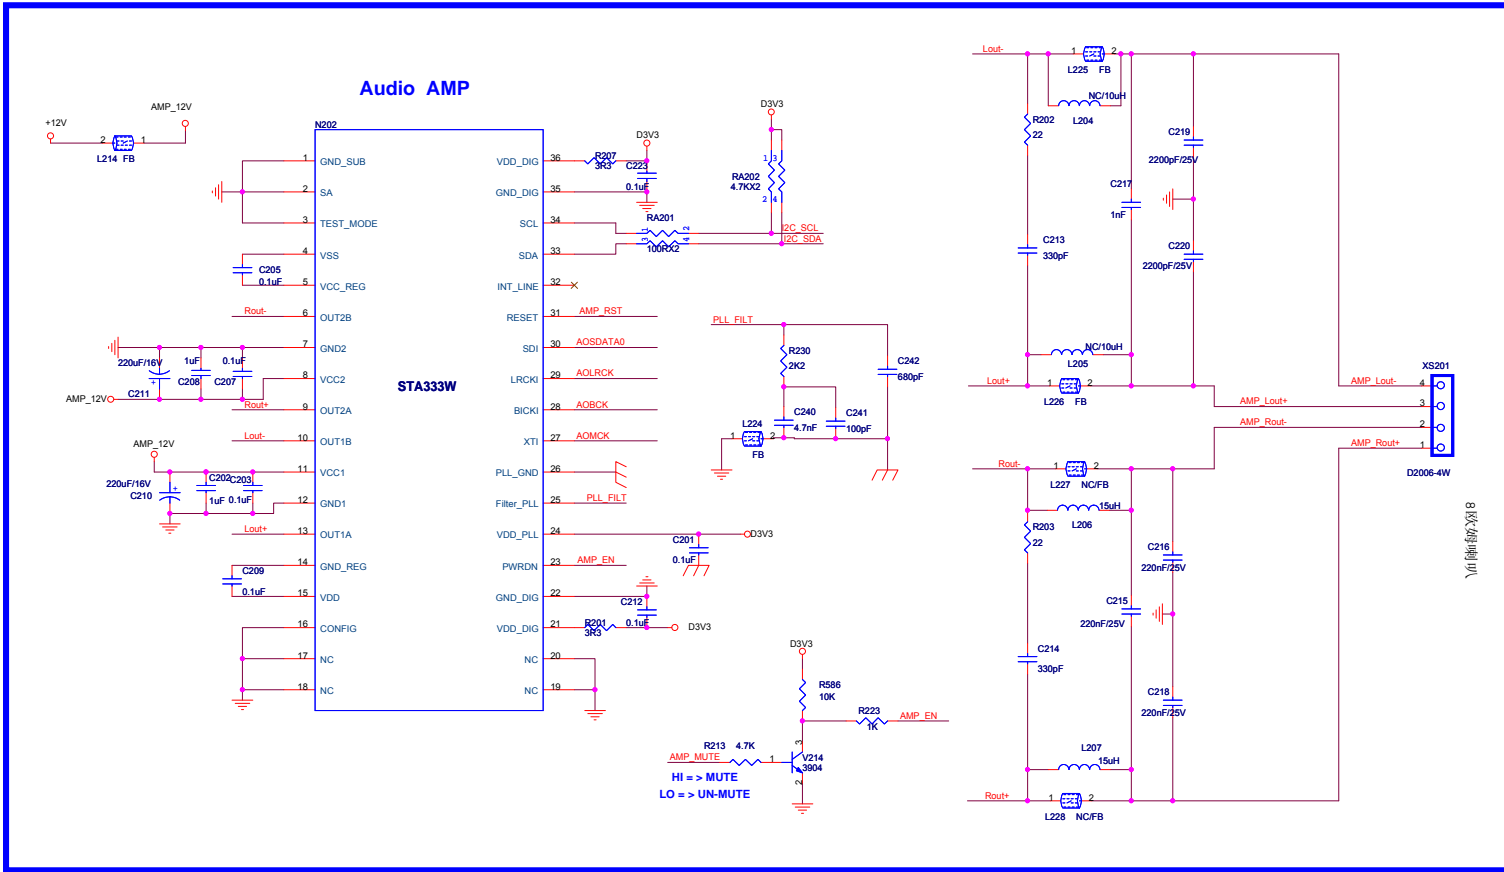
Audio AMP

+12V
AMP_12V
2 1
L214 FB

N202
1 GND_SUB
2 SA
3 TEST_MODE
4 VSS
C205 0.1uF
5 VCC_REG
Rout- 6 OUT2B
7 GND2
220uF/16V 1uF 0.1uF
C208 C207
8 VCC2
AMP_12V C211
Rout+ 9 OUT2A
Lout- 10 OUT1B
AMP_12V
11 VCC1
C202 C203
220uF/16V C210 1uF 0.1uF
12 GND1
Lout+ 13 OUT1A
14 GND_REG
C209 0.1uF
15 VDD
16 CONFIG
17 NC
18 NC

STA333W

VDD_DIG 36
GND_DIG 35
SCL 34
SDA 33
INT_LINE 32
RESET 31
SDI 30
LRCKI 29
BICKI 28
XTI 27
PLL_GND 26
Filter_PLL 25
VDD_PLL 24
PWRDN 23
GND_DIG 22
VDD_DIG 21
NC 20
NC 19

D3V3
R207 3R3
C223 0.1uF
D3V3
RA202 4.7KX2
1 3 2 4
RA201
100RX2
I2C_SCL
I2C_SDA
AMP_RST
AOSDATA0
AOLRCK
AOBCK
AOMCK
PLL_FILT
C201 0.1uF
D3V3
AMP_EN
C212 0.1uF
R201 3R3
D3V3

PLL_FILT
R230 2K2
C242 680pF
C240 4.7nF
C241 100pF
L224 FB
1 2

D3V3
R586 10K
R223 1K
AMP_EN
R213 4.7K
AMP_MUTE
V214 3904
HI = > MUTE
LO = > UN-MUTE

Lout-
1 2
L225 FB
NC/10uH
L204
R202 22
C219 2200pF/25V
C217 1nF
C213 330pF
C220 2200pF/25V
NC/10uH
L205
Lout+ 1 2
L226 FB
AMP_Lout-
XS201
4
AMP_Lout+ 3
AMP_Rout- 2
AMP_Rout+ 1
D2006-4W
Rout- 1 2
L227 NC/FB
15uH
L206
R203 22
C216 220nF/25V
C215 220nF/25V
C214 330pF
C218 220nF/25V
L207 15uH
Rout+ 1 2
L228 NC/FB
8欧姆喇叭